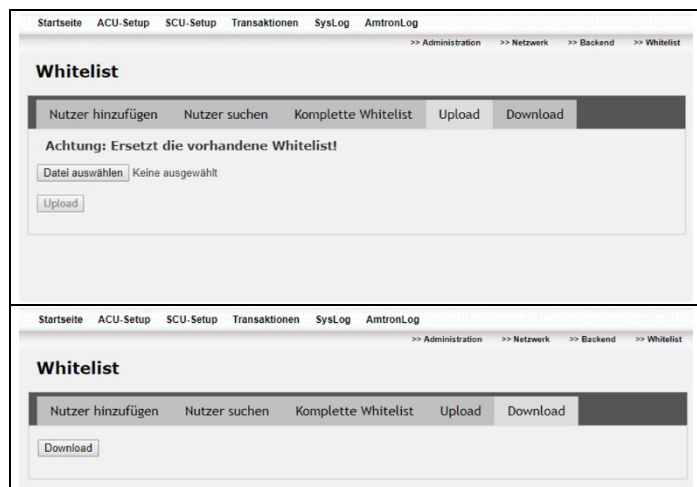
Startseite ACU-Setup SCU-Setup Transaktionen SysLog AmtronLog

>> Administration >> Netzwerk >> Backend >> Whitelist

Whitelist

Nutzer hinzufügen Nutzer suchen Komplette Whitelist Upload Download

Achtung: Ersetzt die vorhandene Whitelist!

Datei auswählen Keine ausgewählt

Upload

Startseite ACU-Setup SCU-Setup Transaktionen SysLog AmtronLog

>> Administration >> Netzwerk >> Backend >> Whitelist

Whitelist

Nutzer hinzufügen Nutzer suchen Komplette Whitelist Upload Download

Download